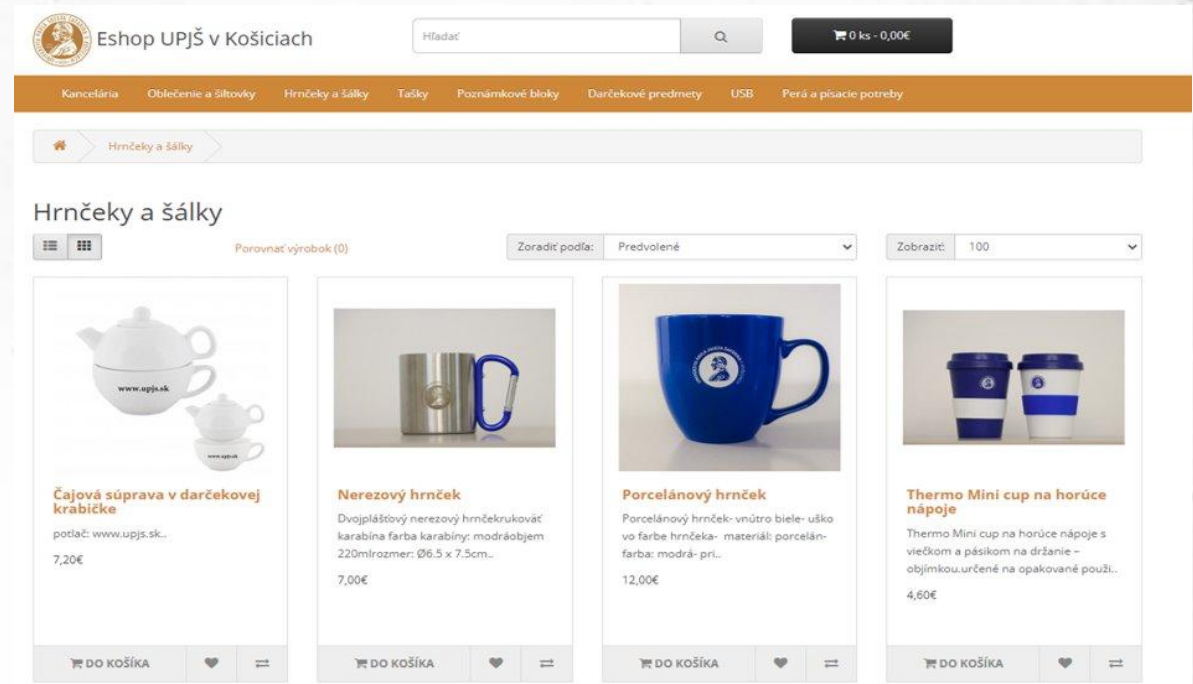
Eshop UPJŠ v Košiciach

Hľadať

0 ks - 0,00€

Kancelária Oblečenie a šiltovky Hrnčeky a šálky Tašky Poznámkové bloky Darčekové predmety USB Perá a písacie potreby

Hrnčeky a šálky

Hrnčeky a šálky

Porovnať výrobok (0)

Zoradiť podľa: Predvolené

Zobraziť: 100

www.upjs.sk

www.upjs.sk

Čajová súprava v darčekovej krabičke

potlač: www.upjs.sk..

7,20€

DO KOŠÍKA

Nerezový hrnček

Dvojplášťový nerezový hrnčekrukováť karabína farba karabíny: modráobjem 220mlrozmer: Ø6.5 x 7.5cm..

7,00€

DO KOŠÍKA

Porcelánový hrnček

Porcelánový hrnček- vnútro biele- uško vo farbe hrnčeka- materiál: porcelán- farba: modrá- pri..

12,00€

DO KOŠÍKA

Thermo Mini cup na horúce nápoje

Thermo Mini cup na horúce nápoje s viečkom a pásikom na držanie – objímkou.určené na opakované použi..

4,60€

DO KOŠÍKA